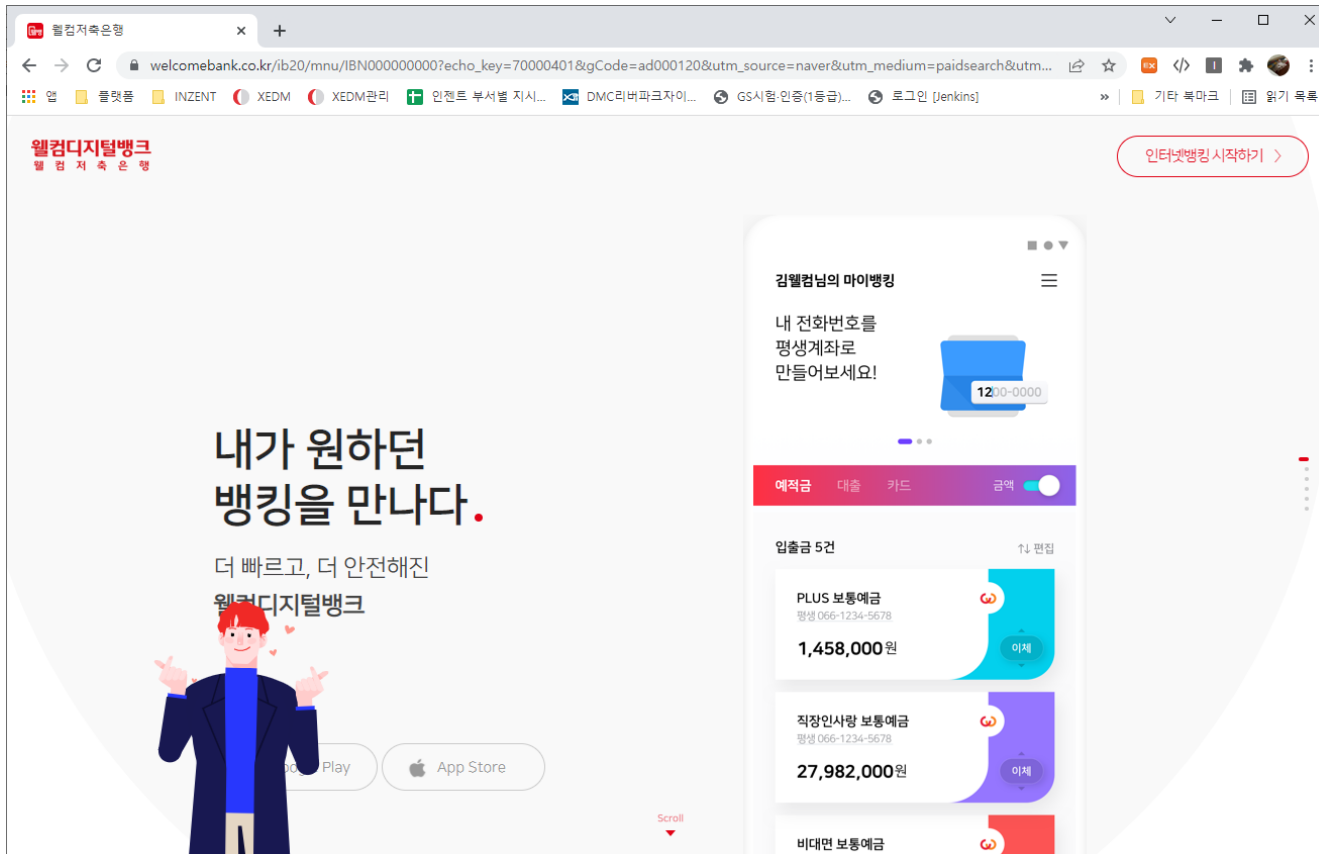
웰컴저축은행

welcomebank.co.kr/ib20/mnu/IBN000000000?echo_key=70000401&gCode=ad000120&utm_source=naver&utm_medium=paidsearch&utm...

앱 플랫폼 INZENT XEDM XEDM관리 인젠트 부서별 지시... DMC리버파크자이... GS시험·인증(1등급)... 로그인 [Jenkins] » 기타 북마크 읽기 목록

웰컴디지털뱅크
웰컴저축은행

인터넷뱅킹 시작하기 >

김웰컴님의 마이뱅킹

내 전화번호를
평생계좌로
만들어보세요!

1200-0000

예적금 대출 카드 금액

입출금 5건 ⇅ 편집

PLUS 보통예금
평생 066-1234-5678
1,458,000원
이체

직장인사랑 보통예금
평생 066-1234-5678
27,982,000원
이체

비대면 보통예금

내가 원하던
뱅킹을 만나다.

더 빠르고, 더 안전해진
웰컴디지털뱅크

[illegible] Play

App Store

Scroll